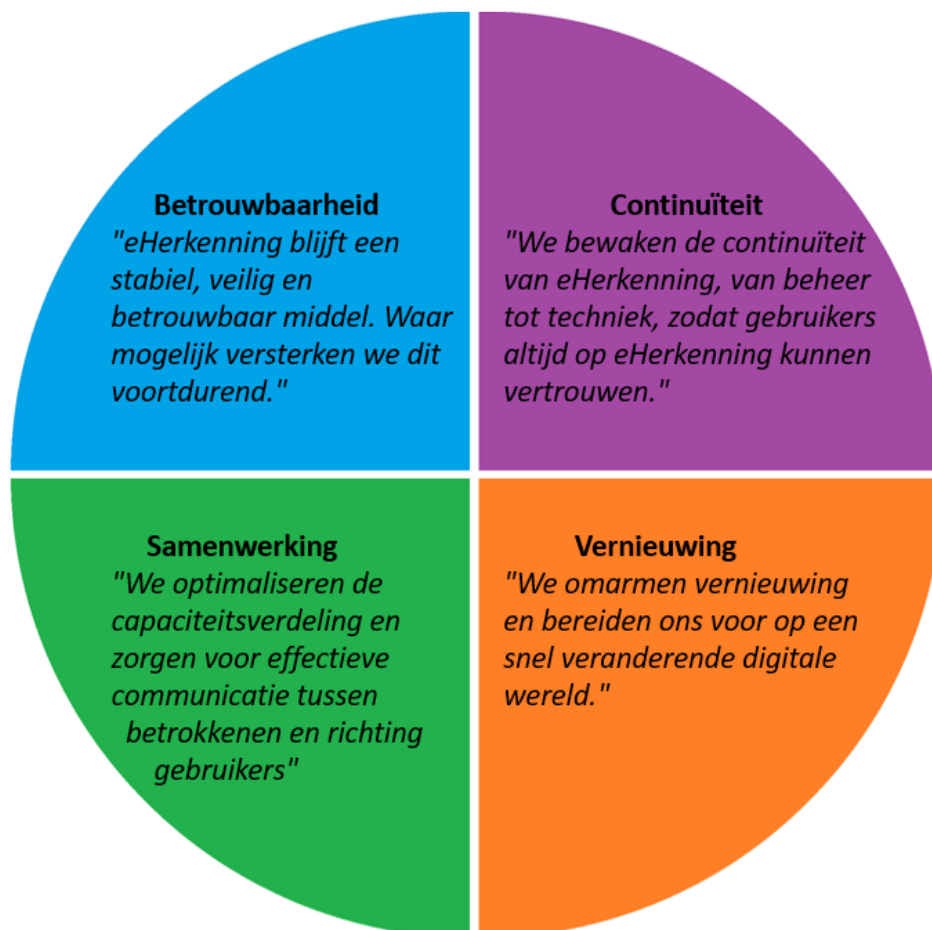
Betrouwbaarheid
"eHerkenning blijft een stabiel, veilig en betrouwbaar middel. Waar mogelijk versterken we dit voortdurend."

Continuïteit
"We bewaken de continuïteit van eHerkenning, van beheer tot techniek, zodat gebruikers altijd op eHerkenning kunnen vertrouwen."

Samenwerking
"We optimaliseren de capaciteitsverdeling en zorgen voor effectieve communicatie tussen betrokkenen en richting gebruikers"

Vernieuwing
"We omarmen vernieuwing en bereiden ons voor op een snel veranderende digitale wereld."